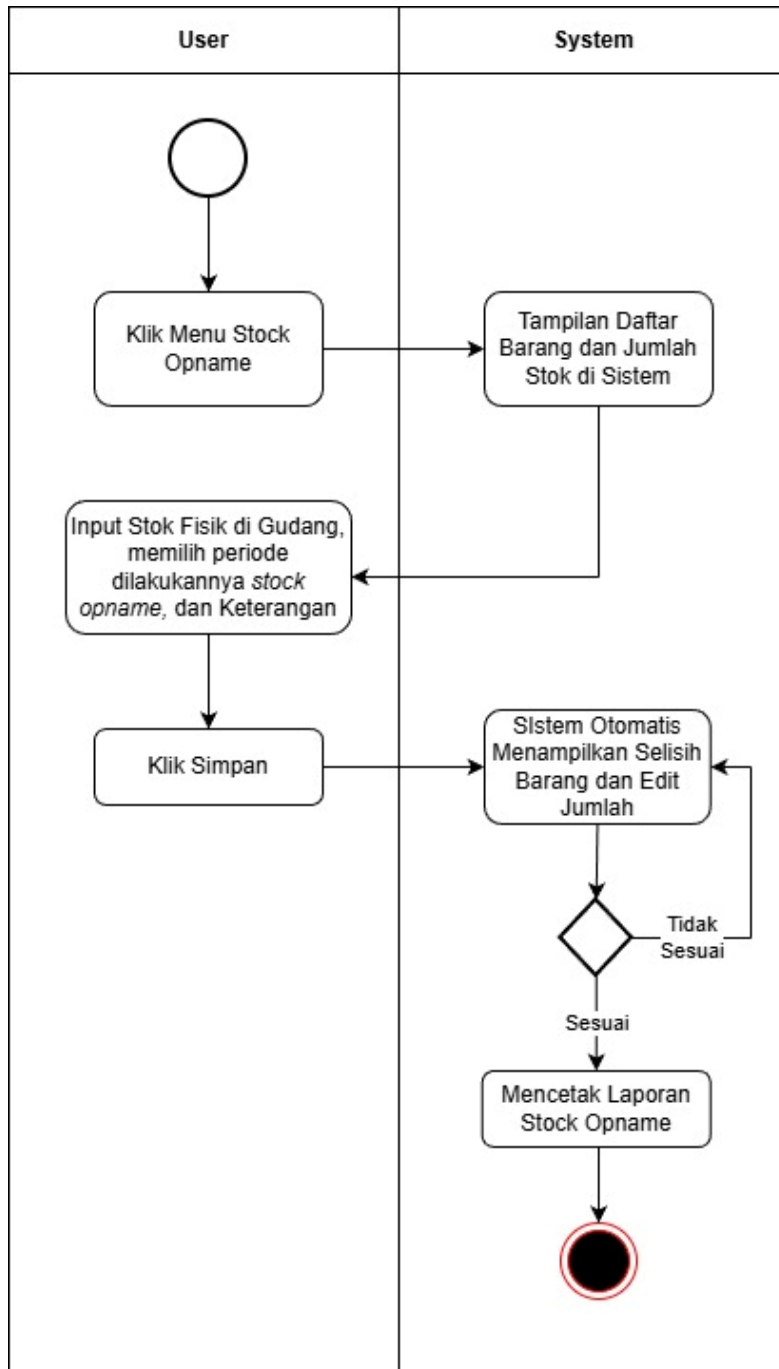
| User | System |
|---|---|

Klik Menu Stock Opname

Tampilan Daftar Barang dan Jumlah Stok di Sistem

Input Stok Fisik di Gudang, memilih periode dilakukannya *stock opname,* dan Keterangan

Klik Simpan

SIstem Otomatis Menampilkan Selisih Barang dan Edit Jumlah

Tidak Sesuai

Sesuai

Mencetak Laporan Stock Opname